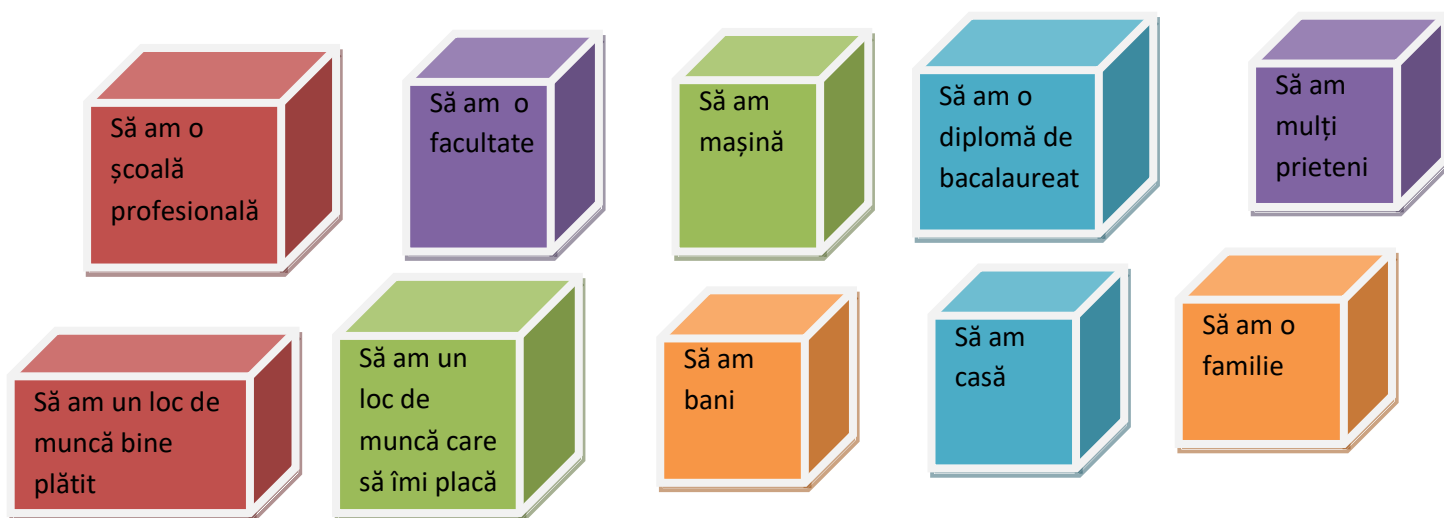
Să am o școală profesională

Să am o facultate

Să am mașină

Să am o diplomă de bacalaureat

Să am mulți prieteni

Să am un loc de muncă bine plătit

Să am un loc de muncă care să îmi placă

Să am bani

Să am casă

Să am o familie